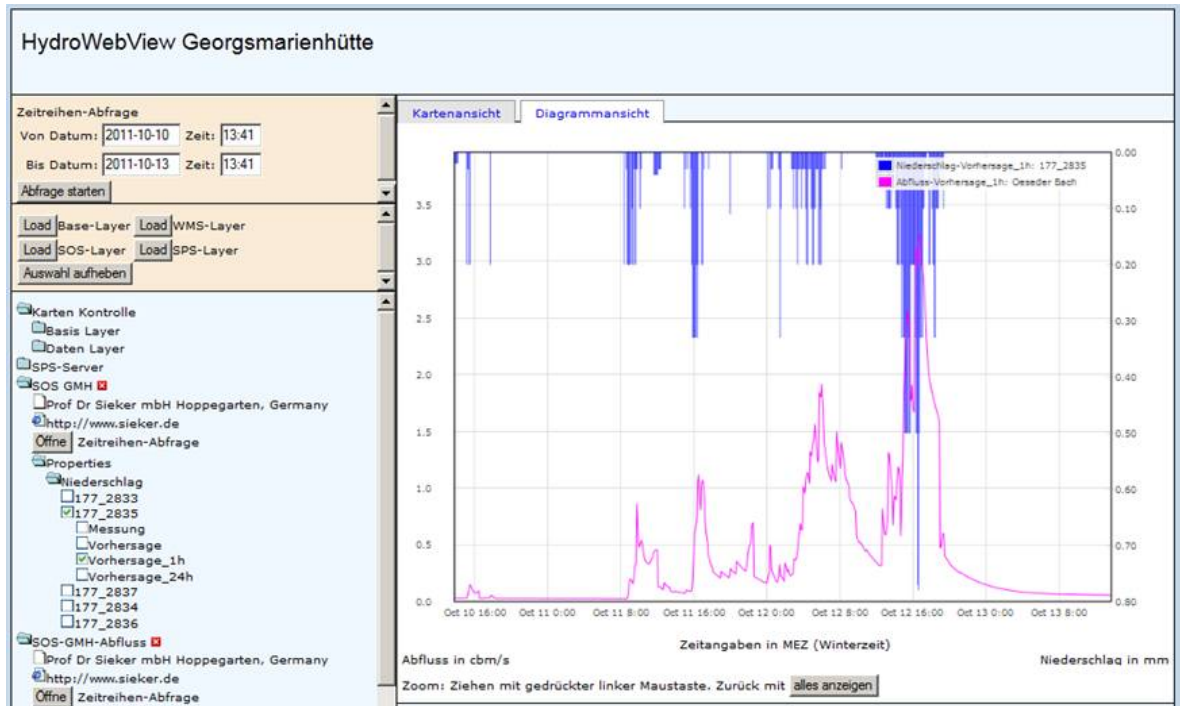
HydroWebView Georgsmarienhütte

Zeitreihen-Abfrage
Von Datum: 2011-10-10 Zeit: 13:41
Bis Datum: 2011-10-13 Zeit: 13:41
Abfrage starten

Load Base-Layer Load WMS-Layer
Load SOS-Layer Load SPS-Layer
Auswahl aufheben

Karten Kontrolle
Basis Layer
Daten Layer
SPS-Server
SOS GMH
Prof Dr Sieker mbH Hoppegarten, Germany
http://www.sieker.de
Öffne Zeitreihen-Abfrage
Properties
Niederschlag
177_2833
177_2835
Messung
Vorhersage
Vorhersage_1h
Vorhersage_24h
177_2837
177_2834
177_2836
SOS-GMH-Abfluss
Prof Dr Sieker mbH Hoppegarten, Germany
http://www.sieker.de
Öffne Zeitreihen-Abfrage

Kartenansicht Diagrammansicht

Niederschlag-Vorhersage_1h: 177_2835
Abfluss-Vorhersage_1h: Oeseder Bach

3.5
3.0
2.5
2.0
1.5
1.0
0.5
0.0

0.00
0.10
0.20
0.30
0.40
0.50
0.60
0.70
0.80

Oct 10 16:00 Oct 11 0:00 Oct 11 8:00 Oct 11 16:00 Oct 12 0:00 Oct 12 8:00 Oct 12 16:00 Oct 13 0:00 Oct 13 8:00

Zeitangaben in MEZ (Winterzeit)
Abfluss in cbm/s
Niederschlag in mm
Zoom: Ziehen mit gedrückter linker Maustaste. Zurück mit alles anzeigen